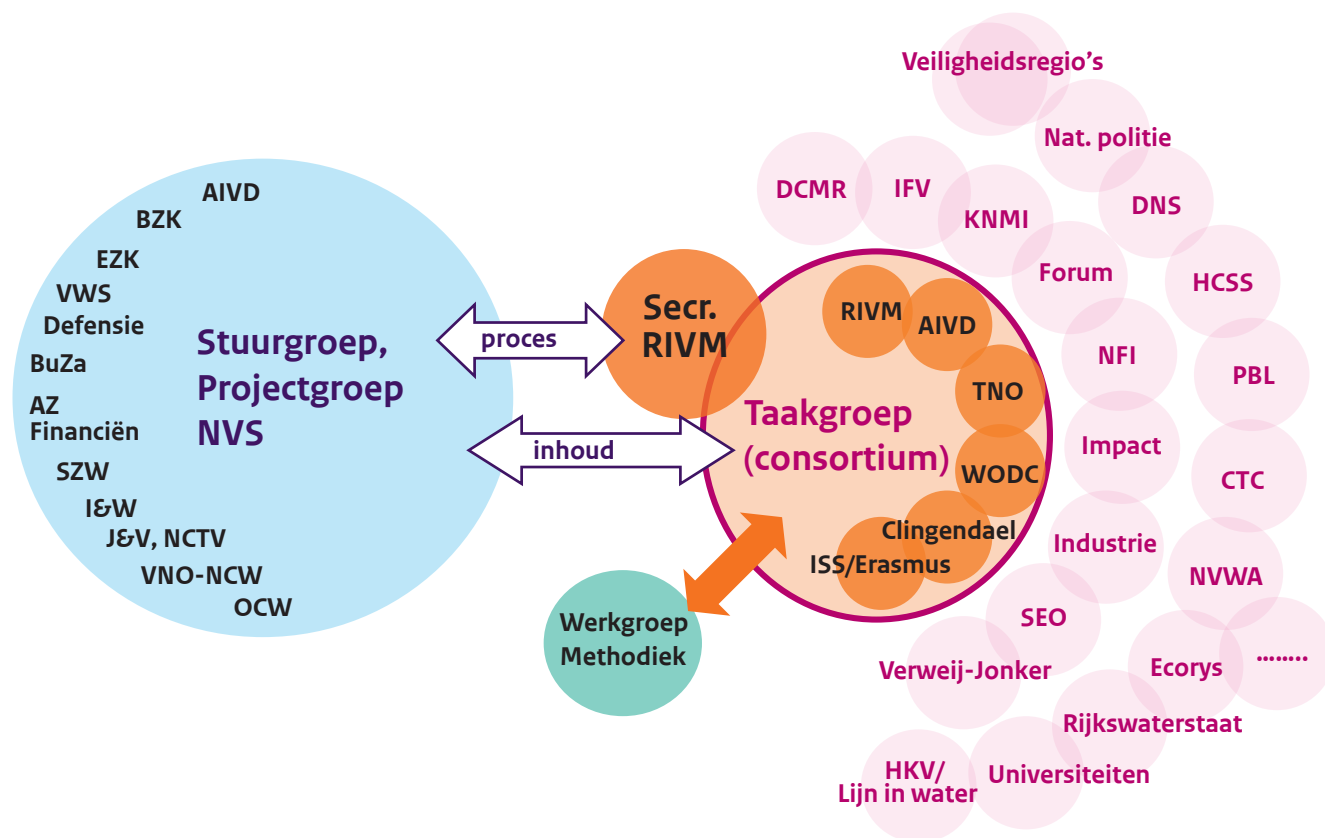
AIVD
BZK
EZK
VWS
Defensie
BuZa
AZ
Financiën
SZW
I&W
J&V, NCTV
VNO-NCW
OCW

Stuurgroep, Projectgroep NVS

proces
inhoud

Secr. RIVM

RIVM
AIVD
TNO
WODC
Clingendael
ISS/Erasmus

Taakgroep (consortium)

Werkgroep Methodiek

Veiligheidsregio's
Nat. politie
DCMR
IFV
KNMI
DNS
Forum
HCSS
NFI
PBL
Impact
CTC
Industrie
NVWA
SEO
Verweij-Jonker
Ecorys
.......
Rijkswaterstaat
HKV/ Lijn in water
Universiteiten